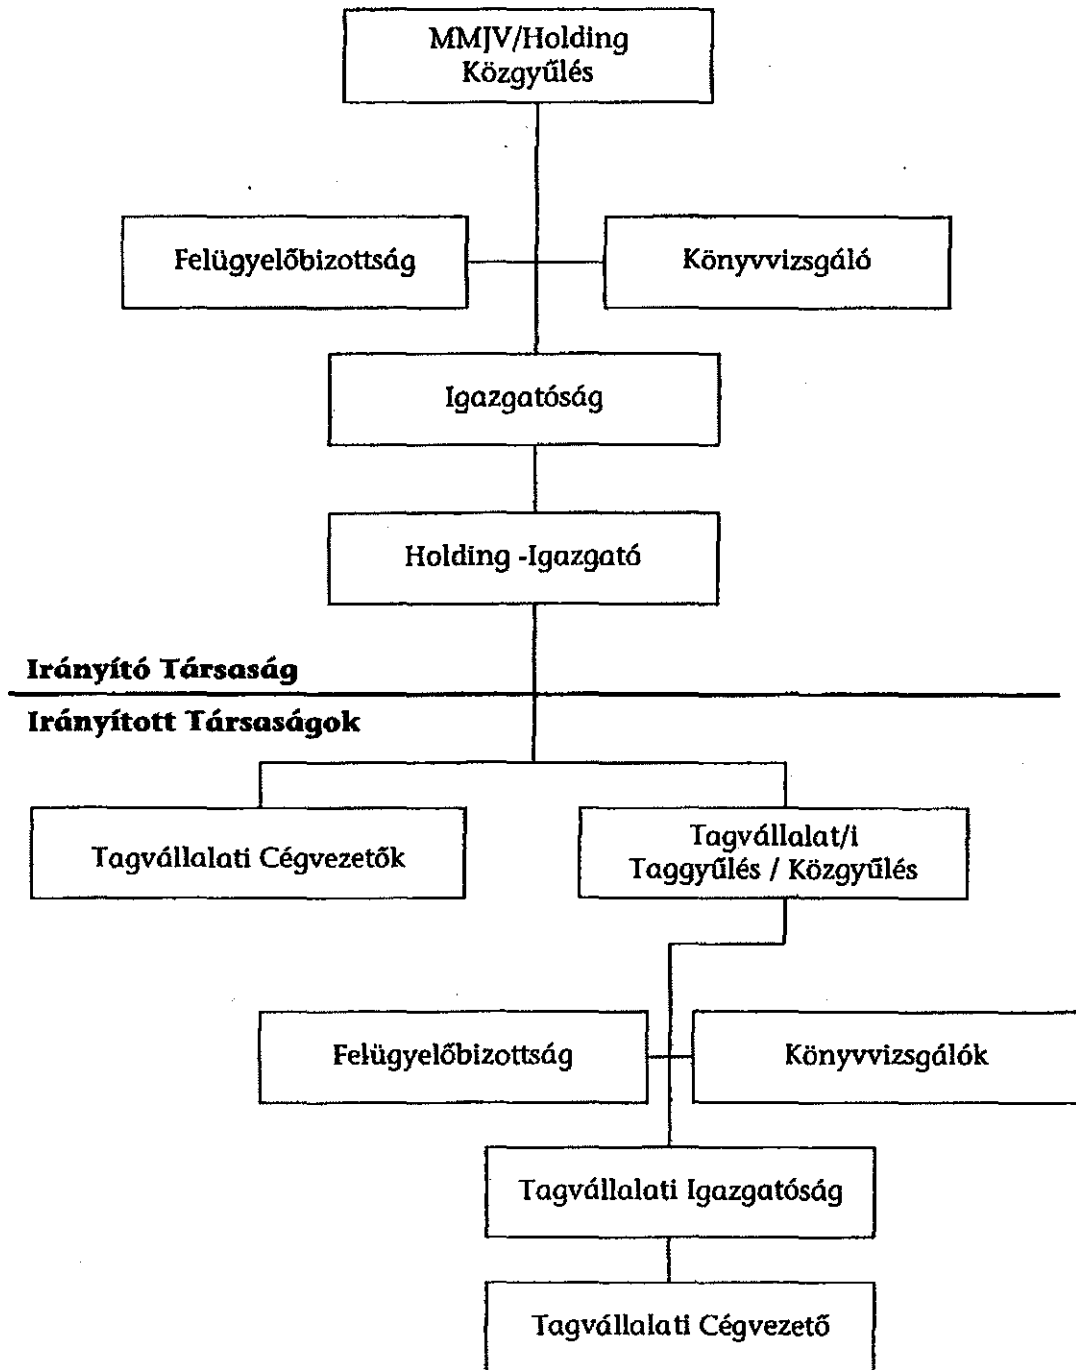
MMJV/Holding
Közgyűlés

Felügyelőbizottság

Könyvvizsgáló

Igazgatóság

Holding -Igazgató

Irányító Társaság

Irányított Társaságok

Tagvállalati Cégvezetők

Tagvállalat/i
Taggyűlés / Közgyűlés

Felügyelőbizottság

Könyvvizsgálók

Tagvállalati Igazgatóság

Tagvállalati Cégvezető